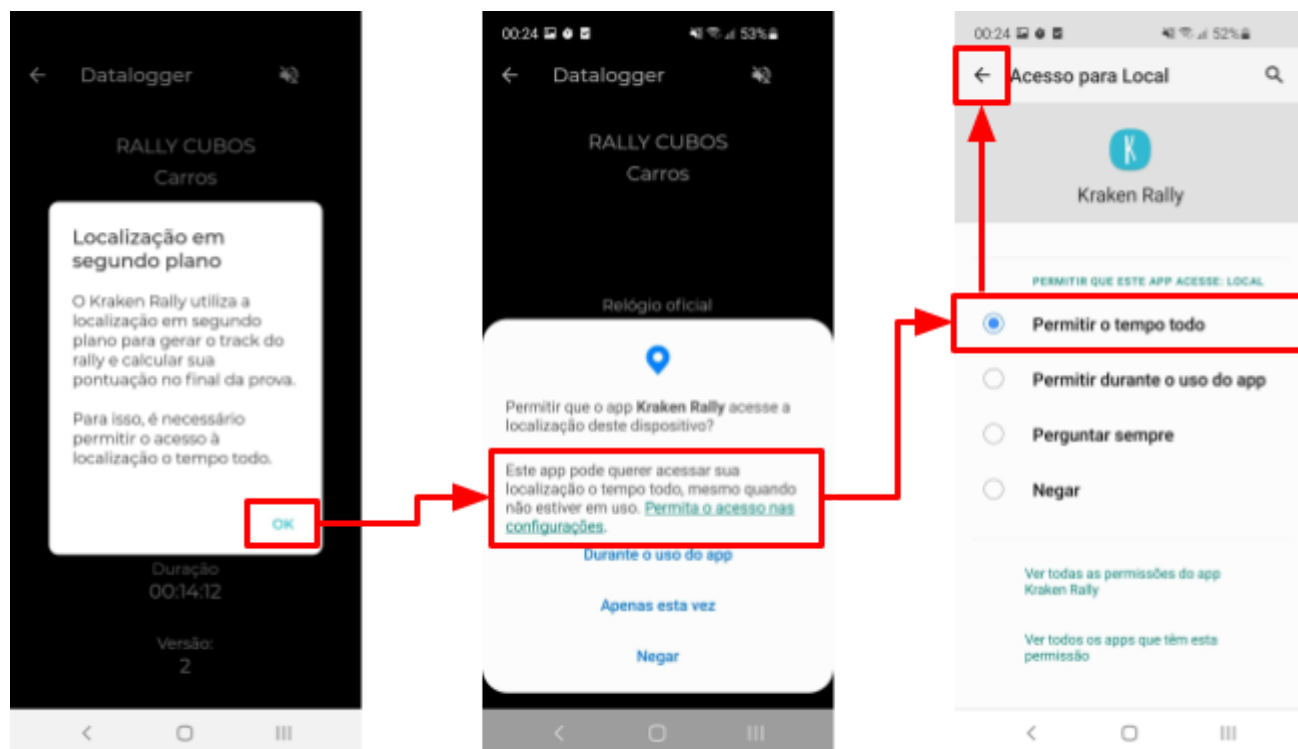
Datalogger

RALLY CUBOS
Carros

Localização em segundo plano

O Kraken Rally utiliza a localização em segundo plano para gerar o track do rally e calcular sua pontuação no final da prova.

Para isso, é necessário permitir o acesso à localização o tempo todo.

OK

Duração
00:14:12

Versão:
2

00:24 53%

Datalogger

RALLY CUBOS
Carros

Relógio oficial

Permitir que o app **Kraken Rally** acesse a localização deste dispositivo?

Este app pode querer acessar sua localização o tempo todo, mesmo quando não estiver em uso. Permita o acesso nas configurações.

Durante o uso do app

Apenas esta vez

Negar

00:24 52%

Acesso para Local

Kraken Rally

PERMITIR QUE ESTE APP ACESSE: LOCAL

Permitir o tempo todo

Permitir durante o uso do app

Perguntar sempre

Negar

Ver todas as permissões do app Kraken Rally

Ver todos os apps que têm esta permissão